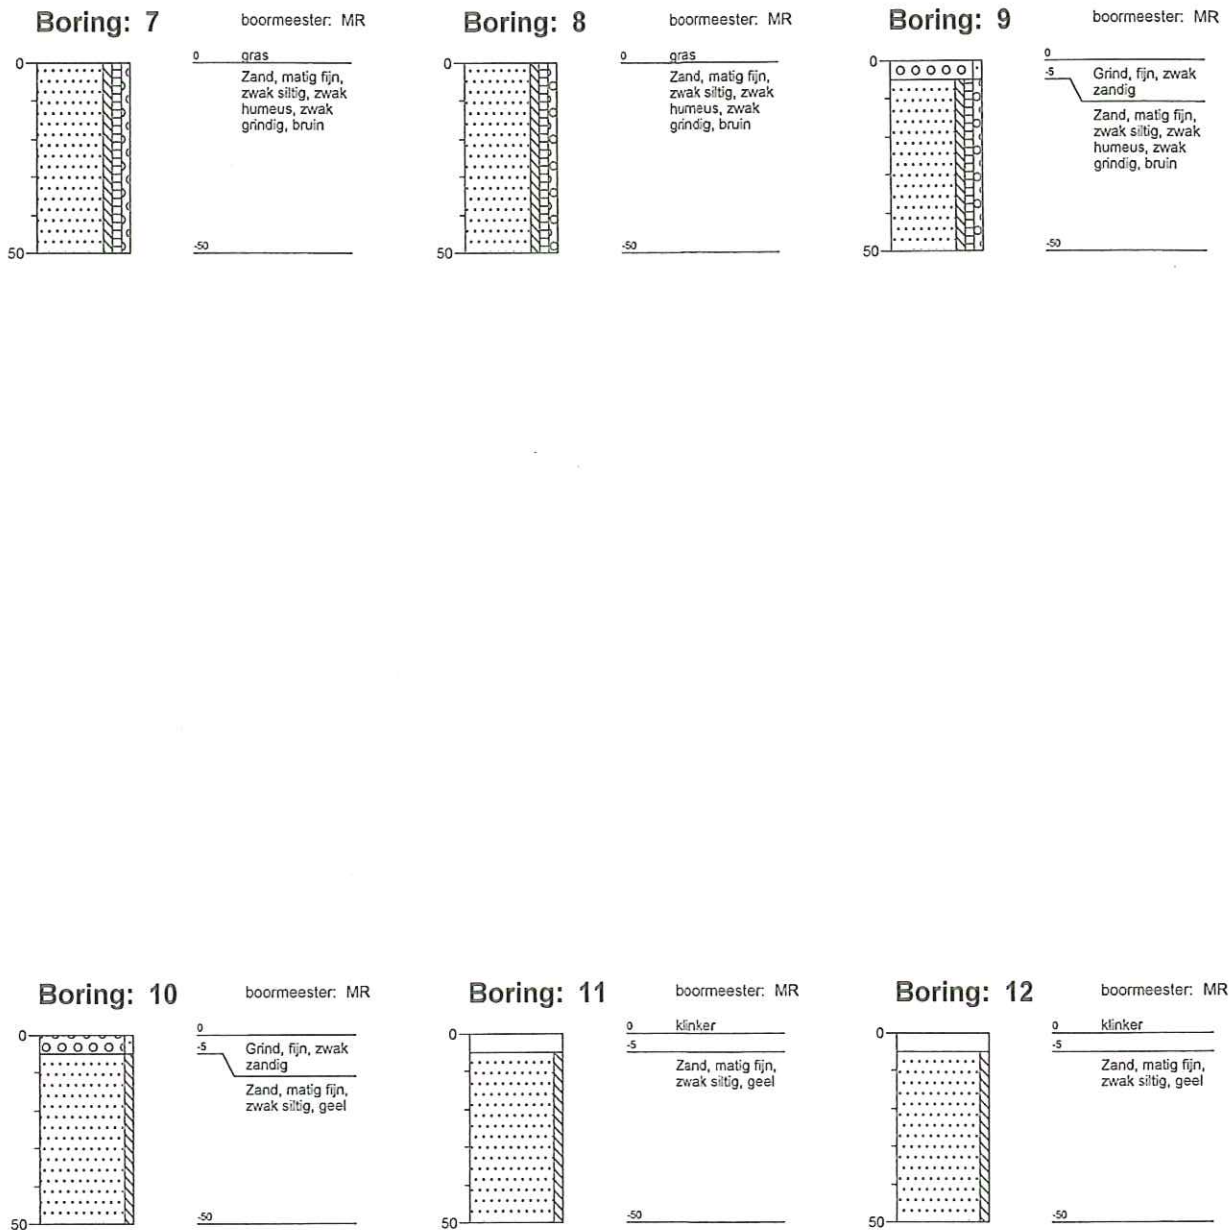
Boring: 7

boormeester: MR

0
50

0 gras
Zand, matig fijn, zwak siltig, zwak humeus, zwak grindig, bruin
-50

Boring: 8

boormeester: MR

0
50

0 gras
Zand, matig fijn, zwak siltig, zwak humeus, zwak grindig, bruin
-50

Boring: 9

boormeester: MR

0
50

0
-5 Grind, fijn, zwak zandig
Zand, matig fijn, zwak siltig, zwak humeus, zwak grindig, bruin
-50

Boring: 10

boormeester: MR

0
50

0
-5 Grind, fijn, zwak zandig
Zand, matig fijn, zwak siltig, geel
-50

Boring: 11

boormeester: MR

0
50

0 klinker
-5
Zand, matig fijn, zwak siltig, geel
-50

Boring: 12

boormeester: MR

0
50

0 klinker
-5
Zand, matig fijn, zwak siltig, geel
-50